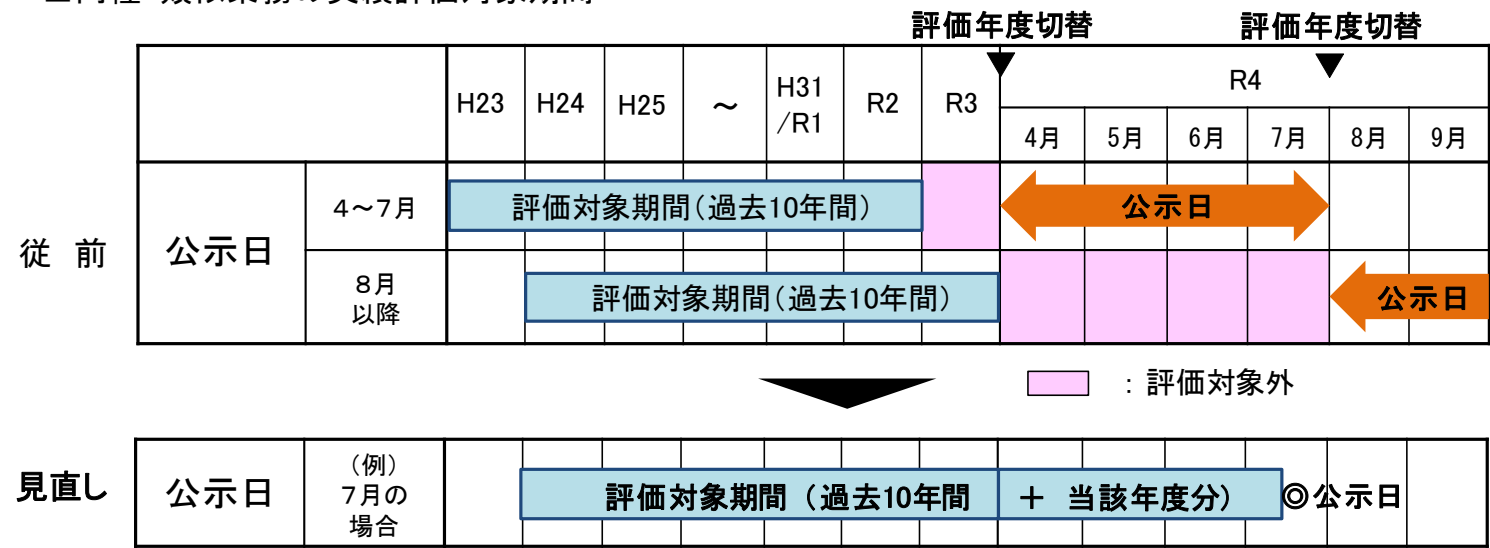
評価年度切替 評価年度切替

| | | H23 | H24 | H25 | ～ | H31 /R1 | R2 | R3 | R4 4月 | 5月 | 6月 | 7月 | 8月 | 9月 |
|---|---|---|---|---|---|---|---|---|---|---|---|---|---|---|
| 従 前 公示日 | 4～7月 | 評価対象期間（過去10年間） | | | | | | | 公示日 | | | | | |
| | 8月以降 | | 評価対象期間（過去10年間） | | | | | | | | | | 公示日 | |

：評価対象外

| 見直し | 公示日 | （例）7月の場合 | 評価対象期間（過去10年間 ＋ 当該年度分） | ◎公示日 |
|---|---|---|---|---|